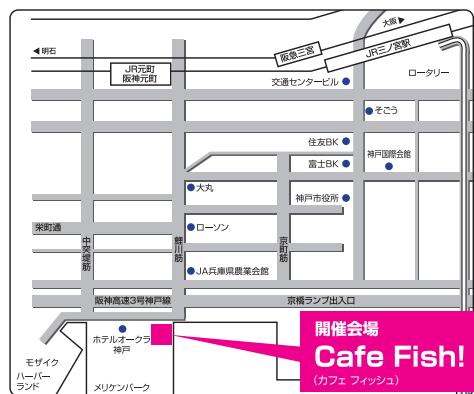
大阪▶
◀明石
JR元町
阪神元町
阪急三宮
JR三ノ宮駅
交通センタービル
ロータリー
そごう
住友BK
神戸国際会館
富士BK
大丸
神戸市役所
栄町通
ローソン
中突堤筋
鯉川筋
京町筋
JA兵庫県農業会館
阪神高速3号神戸線
京橋ランプ出入口
ホテルオークラ神戸
モザイク
ハーバーランド
メリケンパーク
開催会場
Cafe Fish!
（カフェ フィッシュ）